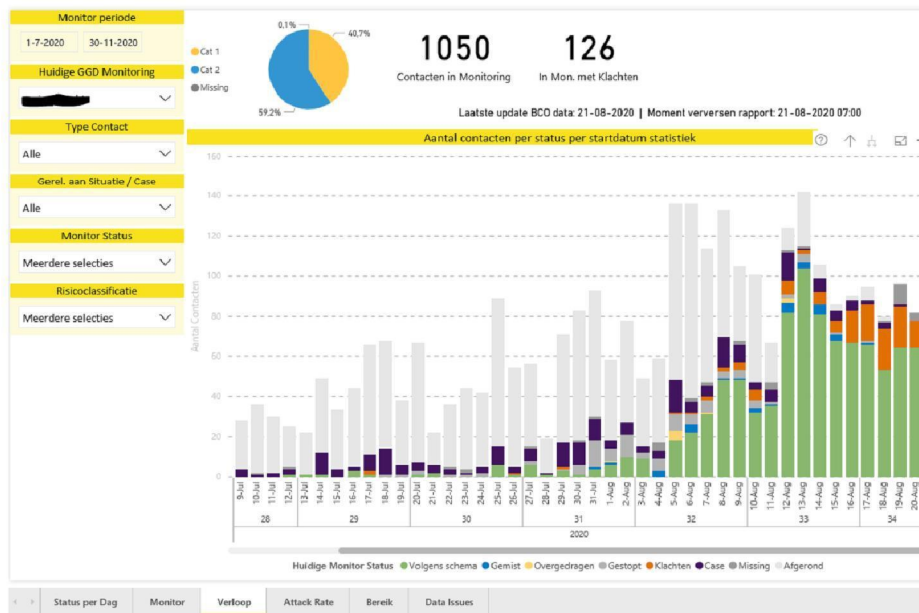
Monitor periode

1-7-2020

30-11-2020

Huidige GGD Monitoring

Type Contact

Alle

Gerel. aan Situatie / Case

Alle

Monitor Status

Meerdere selecties

Risicoclassificatie

Meerdere selecties

Cat 1

Cat 2

Missing

0,1%

40,7%

59,2%

1050

Contacten in Monitoring

126

In Mon. met Klachten

Laatste update BCO data: 21-08-2020 | Moment verversen rapport: 21-08-2020 07:00

Aantal contacten per status per startdatum statistiek

160

140

120

100

80

60

40

20

0

Aantal Contacten

9-Jul 10-Jul 11-Jul 12-Jul 13-Jul 14-Jul 15-Jul 16-Jul 17-Jul 18-Jul 19-Jul 20-Jul 21-Jul 22-Jul 23-Jul 24-Jul 25-Jul 26-Jul 27-Jul 28-Jul 29-Jul 30-Jul 31-Jul 1-Aug 2-Aug 3-Aug 4-Aug 5-Aug 6-Aug 7-Aug 8-Aug 9-Aug 10-Aug 11-Aug 12-Aug 13-Aug 14-Aug 15-Aug 16-Aug 17-Aug 18-Aug 19-Aug 20-Aug

28 29 30 31 32 33 34

2020

Huidige Monitor Status ● Volgens schema ● Gemist ● Overgedragen ● Gestopt ● Klachten ● Case ● Missing ● Afgerond

Status per Dag | Monitor | Verloop | Attack Rate | Bereik | Data Issues